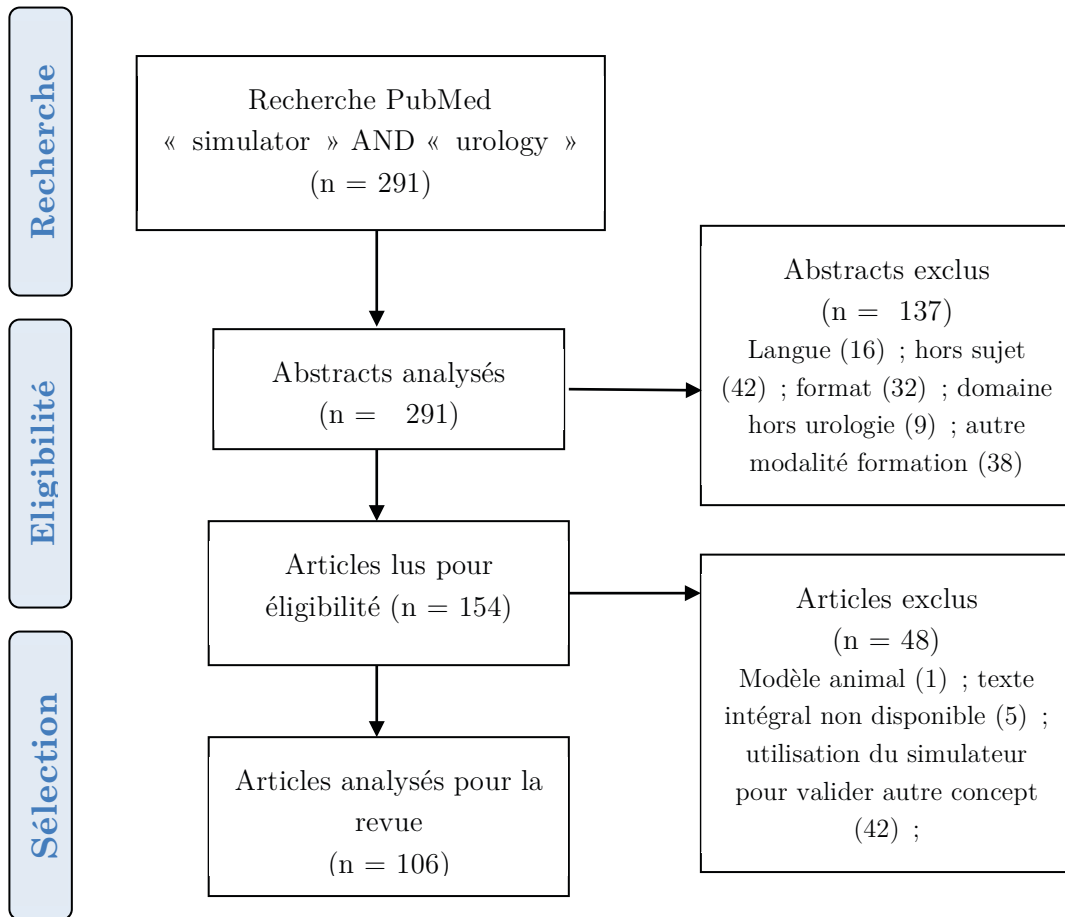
Recherche

Recherche PubMed « simulator » AND « urology » (n = 291)

Eligibilité

Abstracts analysés (n = 291)

Abstracts exclus (n = 137)
Langue (16) ; hors sujet (42) ; format (32) ; domaine hors urologie (9) ; autre modalité formation (38)

Articles lus pour éligibilité (n = 154)

Articles exclus (n = 48)
Modèle animal (1) ; texte intégral non disponible (5) ; utilisation du simulateur pour valider autre concept (42) ;

Sélection

Articles analysés pour la revue (n = 106)